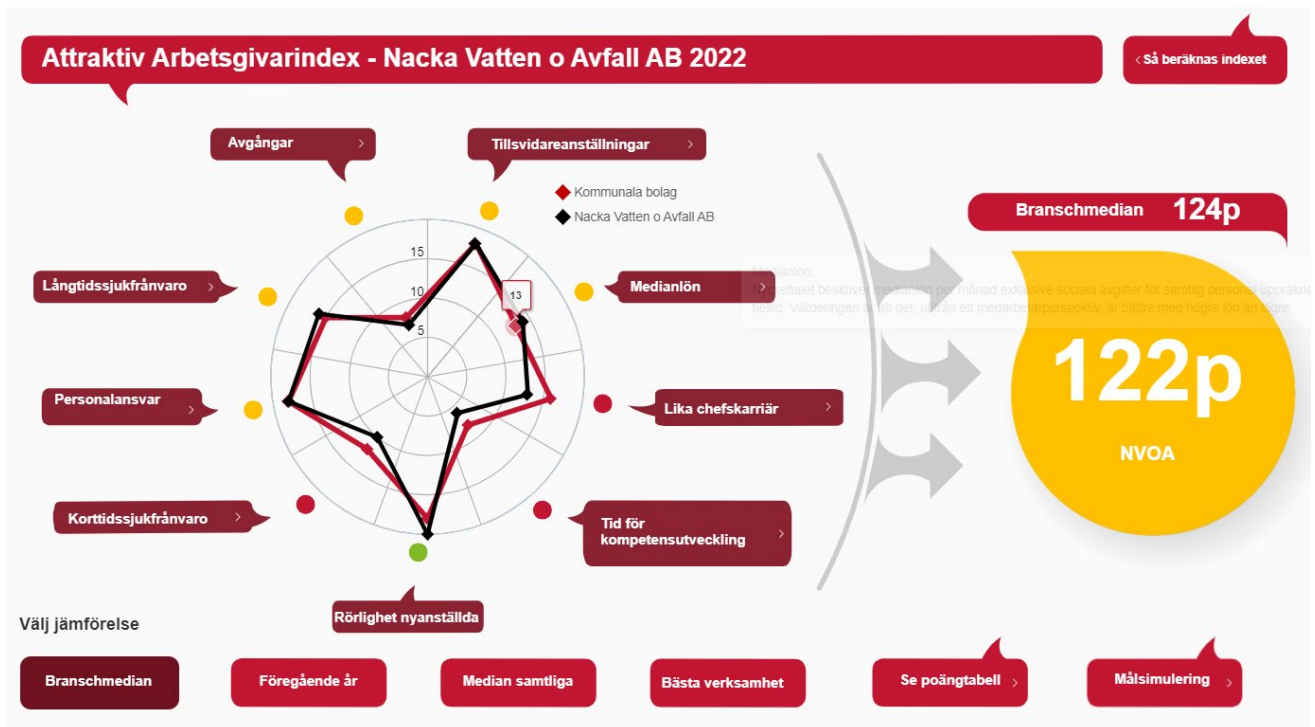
Attraktiv Arbetsgivarindex - Nacka Vatten o Avfall AB 2022

‹ Så beräknas indexet

Avgångar ›

Tillsvidareanställningar ›

Kommunala bolag
Nacka Vatten o Avfall AB

15
10
5
13

Långtidssjukfrånvaro ›

Medianlön ›

Medianlön:
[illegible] beskriver medianlön per månad exklusive sociala avgifter för samtlig personal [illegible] helhet. Värderingen är att det, utifrån ett medarbetarperspektiv, är bättre med högre lön än lägre.

Personalansvar ›

Lika chefskarriär ›

Korttidssjukfrånvaro ›

Tid för kompetensutveckling ›

Rörlighet nyanställda

Branschmedian 124p

122p

NVOA

Välj jämförelse

Branschmedian

Föregående år

Median samtliga

Bästa verksamhet

Se poängtabell ›

Målsimulering ›